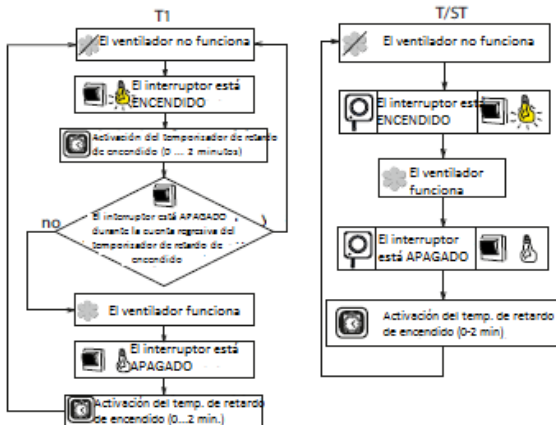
T1

El ventilador no funciona

El interruptor está ENCENDIDO

Activación del temporizador de retardo de encendido (0 ... 2 minutos)

El interruptor está APAGADO durante la cuenta regresiva del temporizador de retardo de encendido

no

El ventilador funciona

El interruptor está APAGADO

Activación del temp. de retardo de encendido (0...2 min.)

T/ST

El ventilador no funciona

El interruptor está ENCENDIDO

El ventilador funciona

El interruptor está APAGADO

Activación del temp. de retardo de encendido (0-2 min)